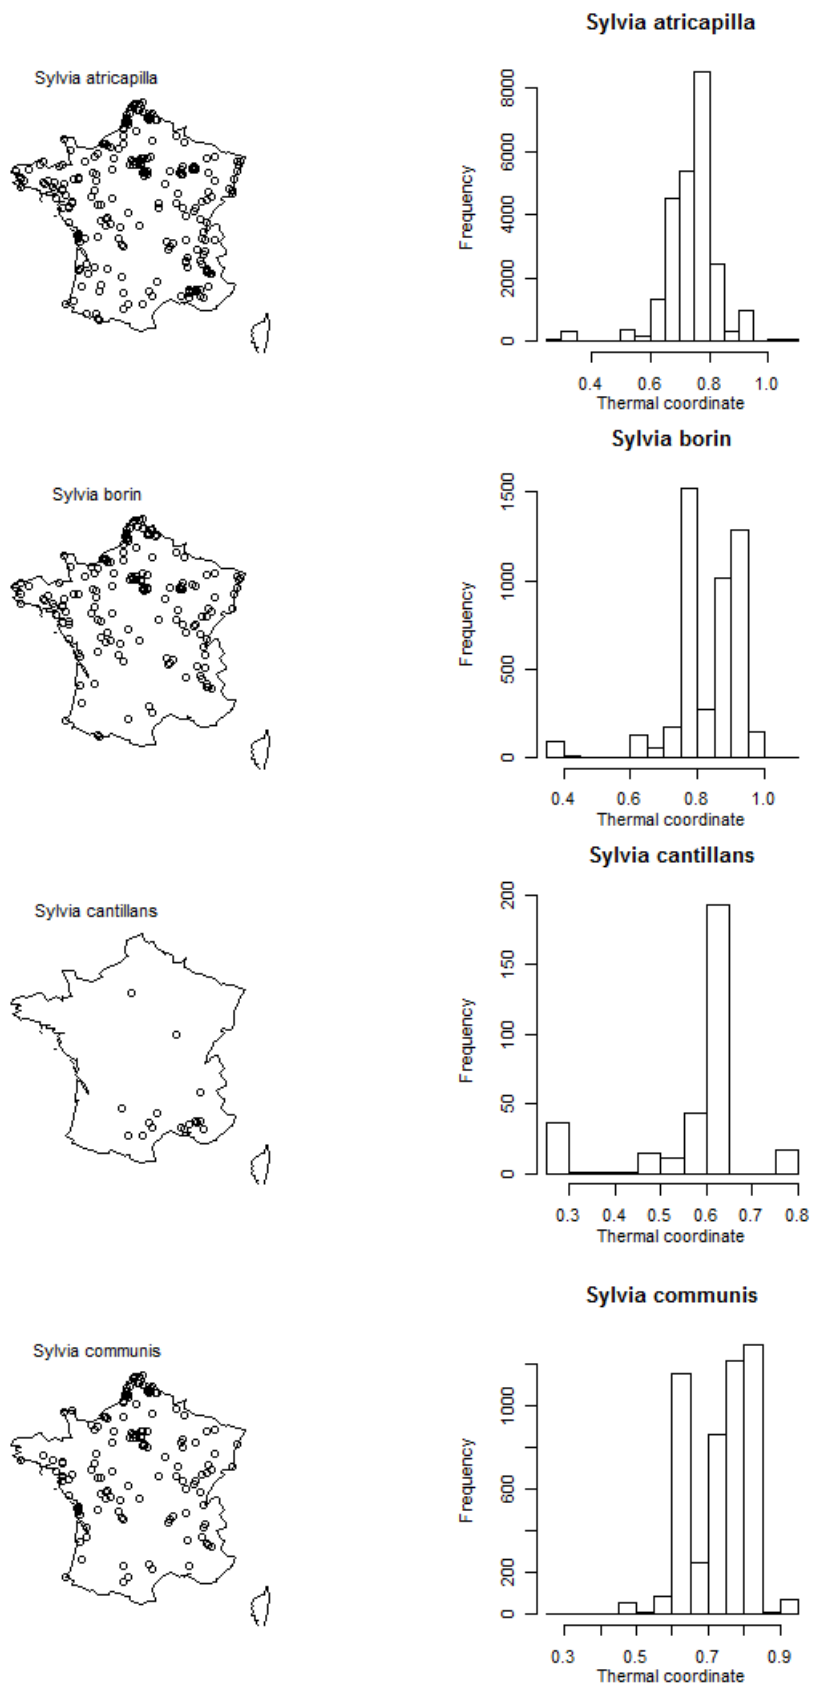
Sylvia atricapilla

Sylvia atricapilla

Frequency

0
2000
4000
6000
8000

0.4
0.6
0.8
1.0

Thermal coordinate

Sylvia borin

Sylvia borin

Frequency

0
500
1000
1500

0.4
0.6
0.8
1.0

Thermal coordinate

Sylvia cantillans

Sylvia cantillans

Frequency

0
50
100
150
200

0.3
0.4
0.5
0.6
0.7
0.8

Thermal coordinate

Sylvia communis

Sylvia communis

Frequency

0
200
600
1000

0.3
0.5
0.7
0.9

Thermal coordinate